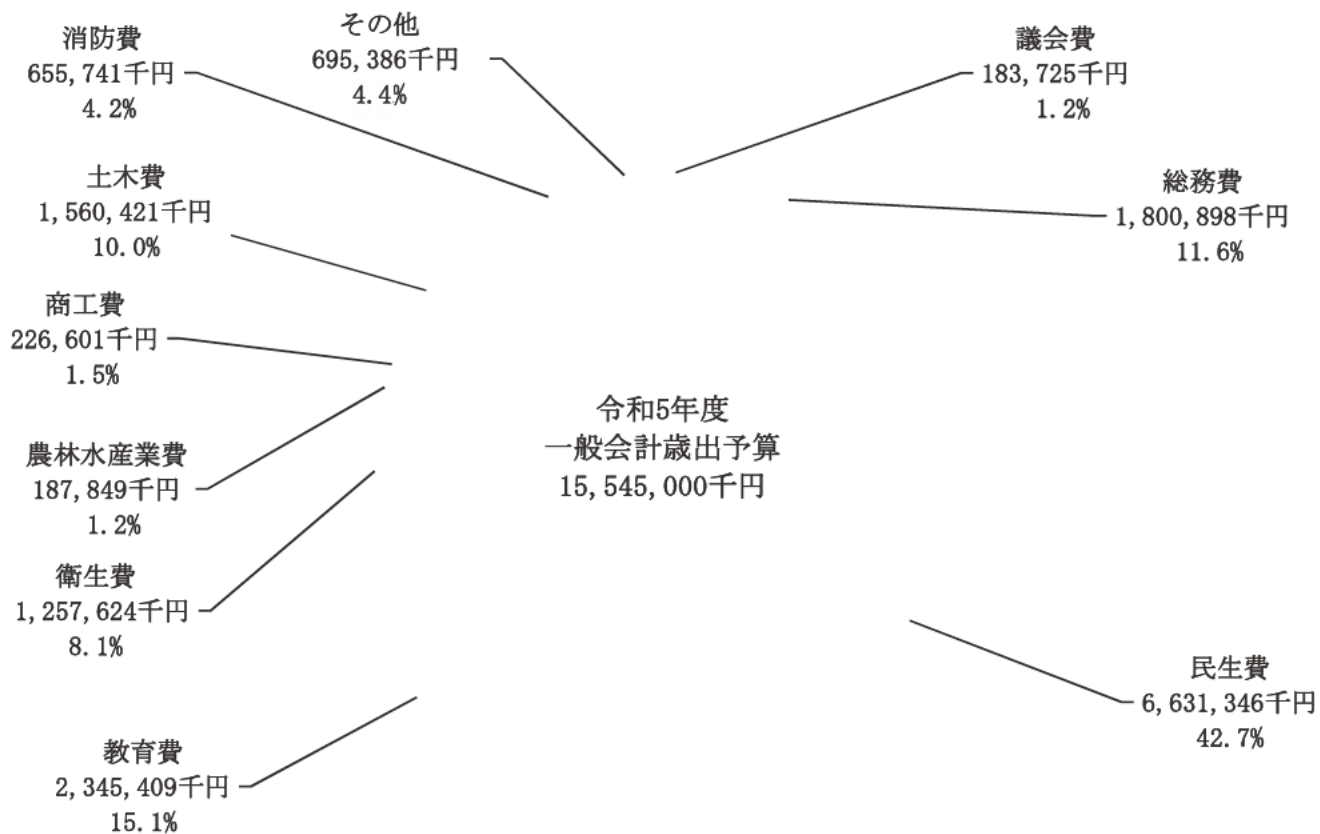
消防費
655,741千円
4.2%

その他
695,386千円
4.4%

議会費
183,725千円
1.2%

土木費
1,560,421千円
10.0%

総務費
1,800,898千円
11.6%

商工費
226,601千円
1.5%

令和5年度
一般会計歳出予算
15,545,000千円

農林水産業費
187,849千円
1.2%

衛生費
1,257,624千円
8.1%

民生費
6,631,346千円
42.7%

教育費
2,345,409千円
15.1%